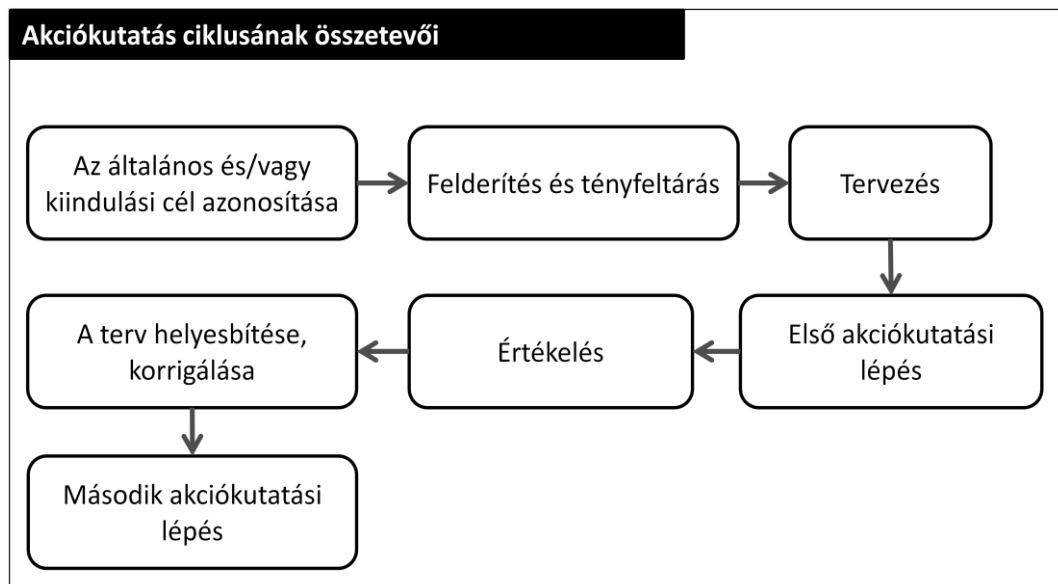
Akciókutatás ciklusának összetevői

Az általános és/vagy kiindulási cél azonosítása

Felderítés és tényfeltárás

Tervezés

Első akciókutatási lépés

Értékelés

A terv helyesbítése, korrigálása

Második akciókutatási lépés